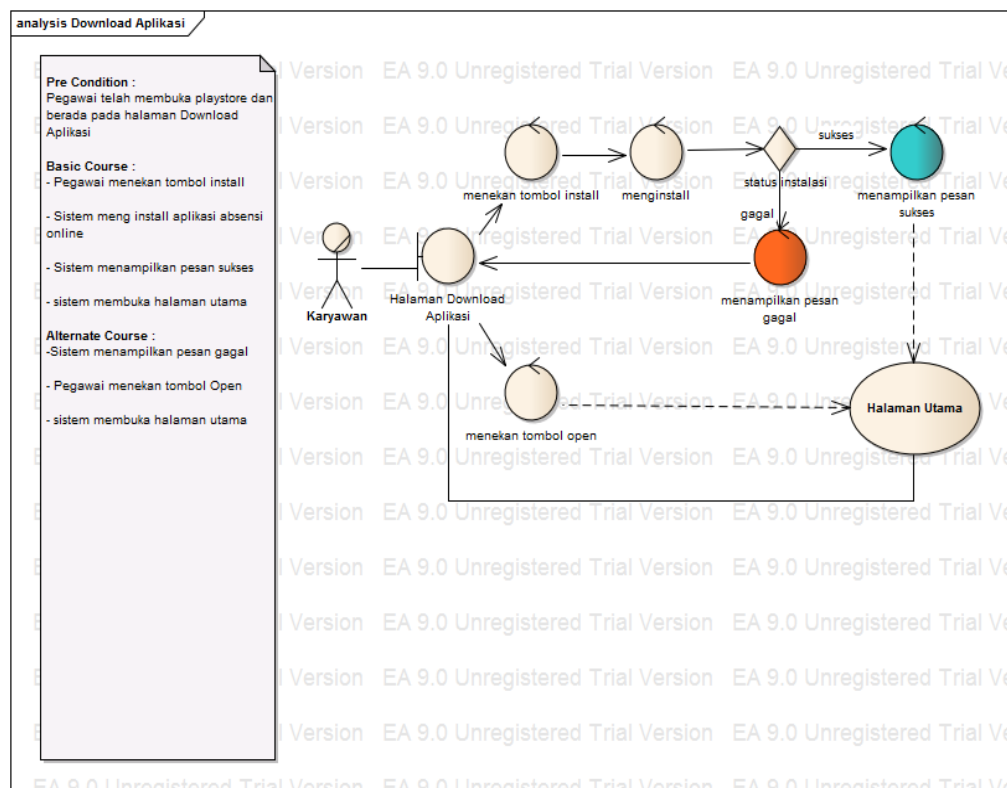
analysis Download Aplikasi

Pre Condition :
Pegawai telah membuka playstore dan berada pada halaman Download Aplikasi

Basic Course :
- Pegawai menekan tombol install

- Sistem meng install aplikasi absensi online

- Sistem menampilkan pesan sukses

- sistem membuka halaman utama

Alternate Course :
-Sistem menampilkan pesan gagal

- Pegawai menekan tombol Open

- sistem membuka halaman utama

menekan tombol install

menginstall

status instalasi

sukses

menampilkan pesan sukses

gagal

Karyawan

Halaman Download Aplikasi

menampilkan pesan gagal

menekan tombol open

Halaman Utama

EA 9.0 Unregistered Trial Version EA 9.0 Unregistered Trial Version EA 9.0 Unregistered Trial Version